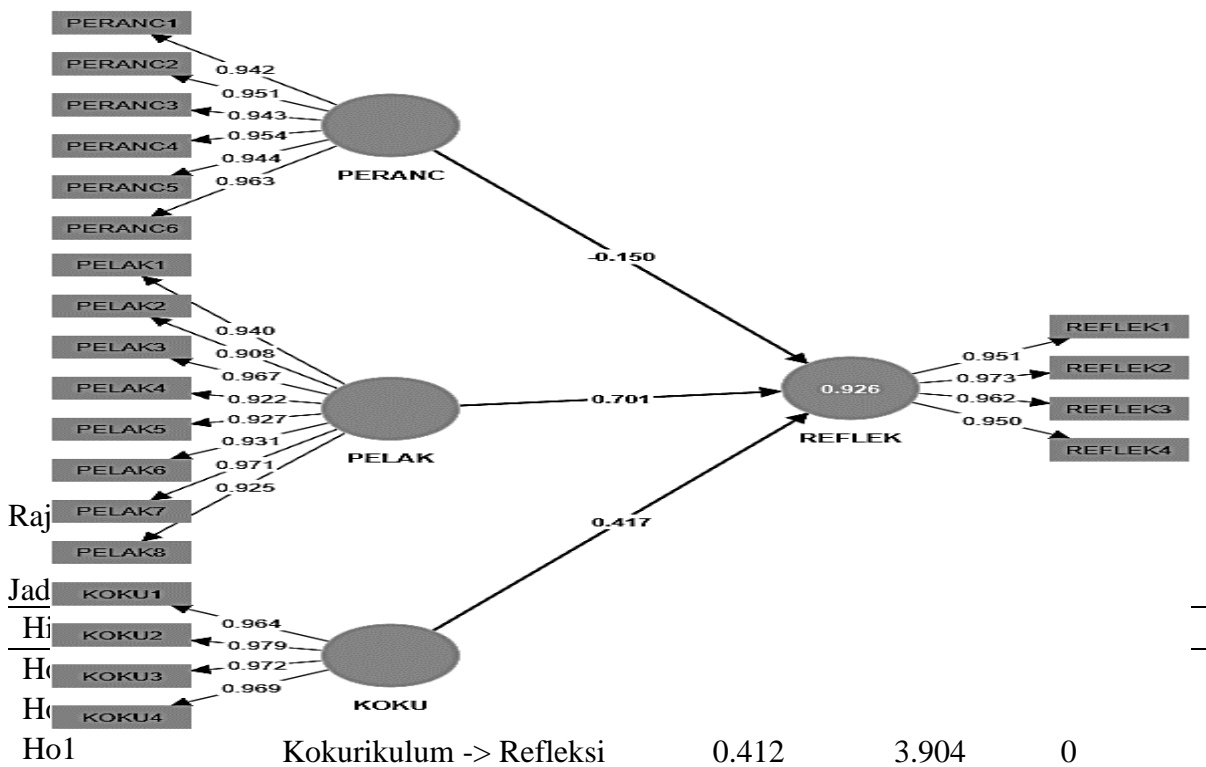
PERANC1
PERANC2
PERANC3
PERANC4
PERANC5
PERANC6
0.942
0.951
0.943
0.954
0.944
0.963
PERANC
-0.150
PELAK1
PELAK2
PELAK3
PELAK4
PELAK5
PELAK6
PELAK7
PELAK8
0.940
0.908
0.967
0.922
0.927
0.931
0.971
0.925
PELAK
0.701
REFLEK1
REFLEK2
REFLEK3
REFLEK4
0.951
0.973
0.962
0.950
0.926
REFLEK
0.417
KOKU1
KOKU2
KOKU3
KOKU4
0.964
0.979
0.972
0.969
KOKU

Raj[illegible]

Jad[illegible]

Hi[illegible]

H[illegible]

H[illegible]

Ho1 Kokurikulum -> Refleksi 0.412 3.904 0